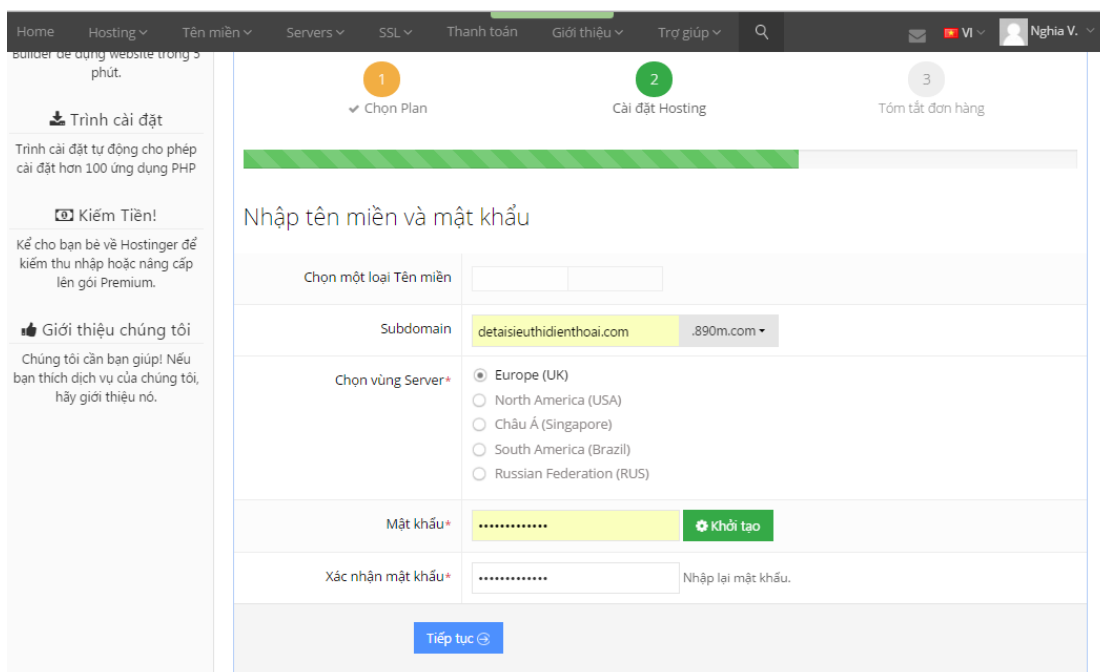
Home Hosting Tên miền Servers SSL Thanh toán Giới thiệu Trợ giúp VI Nghia V.

Builder để dựng website trong 5 phút.

Trình cài đặt

Trình cài đặt tự động cho phép cài đặt hơn 100 ứng dụng PHP

Kiếm Tiền!

Kể cho bạn bè về Hostinger để kiếm thu nhập hoặc nâng cấp lên gói Premium.

Giới thiệu chúng tôi

Chúng tôi cần bạn giúp! Nếu bạn thích dịch vụ của chúng tôi, hãy giới thiệu nó.

1 ✔ Chọn Plan

2 Cài đặt Hosting

3 Tóm tắt đơn hàng

Nhập tên miền và mật khẩu

Chọn một loại Tên miền

Subdomain detaisieuthidienthoai.com .890m.com

Chọn vùng Server*
Europe (UK)
North America (USA)
Châu Á (Singapore)
South America (Brazil)
Russian Federation (RUS)

Mật khẩu* ••••••••••••• Khởi tạo

Xác nhận mật khẩu* ••••••••••••• Nhập lại mật khẩu.

Tiếp tục